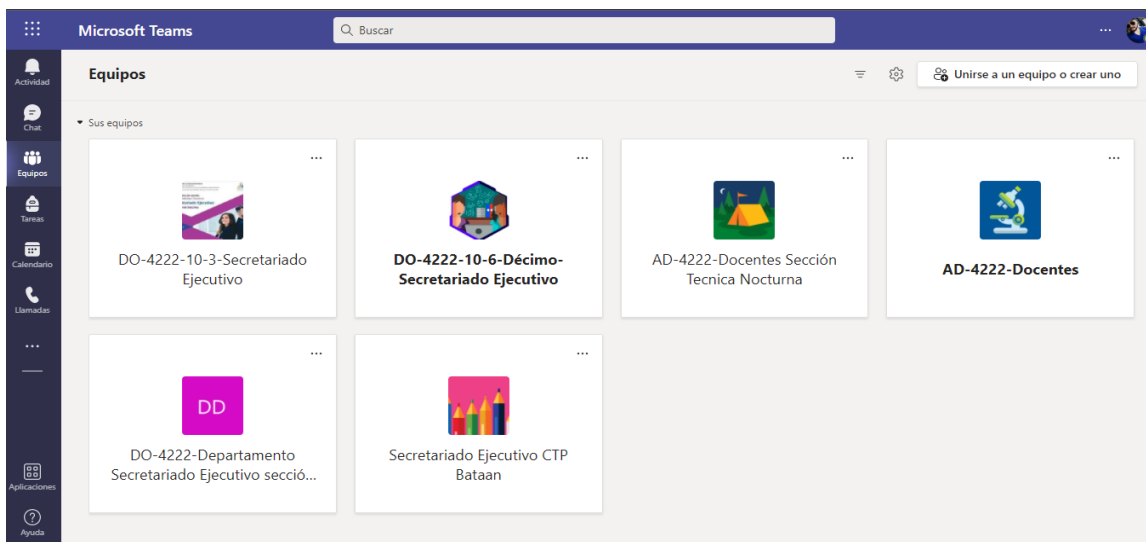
Microsoft Teams

Buscar

...

Actividad

Chat

Equipos

Tareas

Calendario

Llamadas

...

Aplicaciones

Ayuda

Equipos

Unirse a un equipo o crear uno

Sus equipos

...

DO-4222-10-3-Secretariado Ejecutivo

...

DO-4222-10-6-Décimo-Secretariado Ejecutivo

...

AD-4222-Docentes Sección Tecnica Nocturna

...

AD-4222-Docentes

...

DD

DO-4222-Departamento Secretariado Ejecutivo secció...

...

Secretariado Ejecutivo CTP Bataan